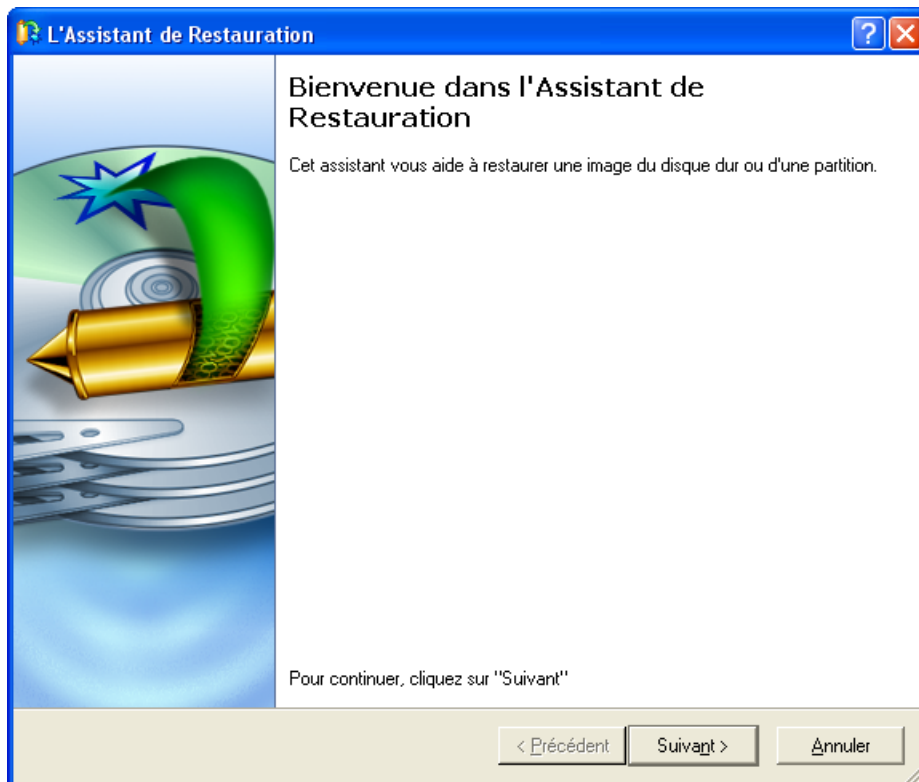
L'Assistant de Restauration

Bienvenue dans l'Assistant de Restauration

Cet assistant vous aide à restaurer une image du disque dur ou d'une partition.

Pour continuer, cliquez sur "Suivant"

< Précédent

Suivant >

Annuler